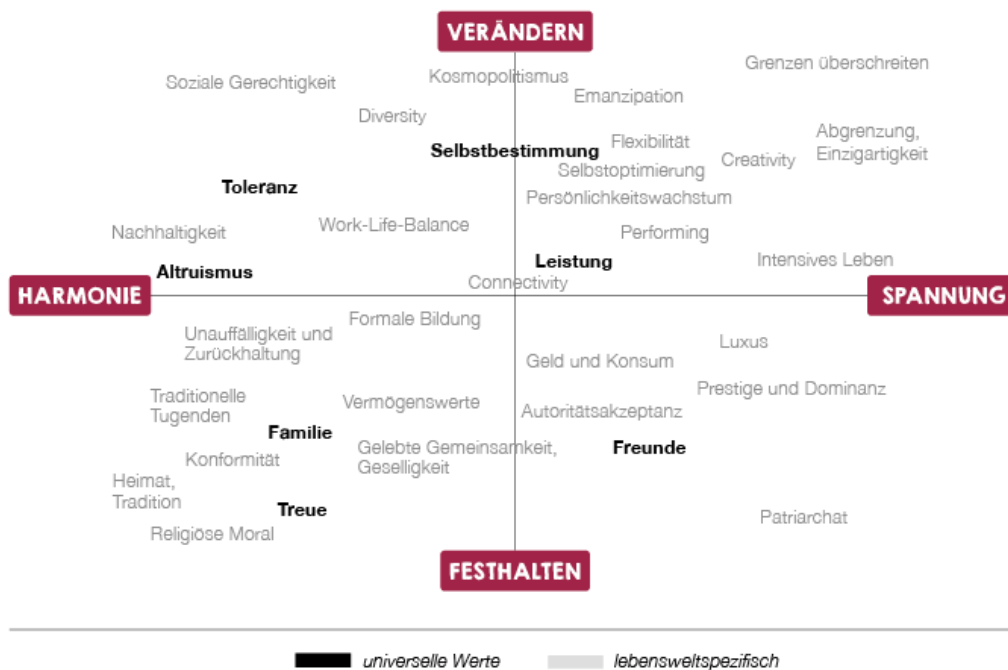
VERÄNDERN

Soziale Gerechtigkeit

Kosmopolitismus

Grenzen überschreiten

Emanzipation

Diversity

Flexibilität

Abgrenzung, Einzigartigkeit

Selbstbestimmung

Selbstoptimierung

Creativity

Toleranz

Persönlichkeitswachstum

Work-Life-Balance

Nachhaltigkeit

Performing

Leistung

Intensives Leben

Altruismus

HARMONIE

Connectivity

SPANNUNG

Formale Bildung

Unauffälligkeit und Zurückhaltung

Luxus

Geld und Konsum

Prestige und Dominanz

Traditionelle Tugenden

Vermögenswerte

Autoritätsakzeptanz

Familie

Gelebte Gemeinsamkeit, Geselligkeit

Freunde

Konformität

Heimat, Tradition

Treue

Patriarchat

Religiöse Moral

FESTHALTEN

universelle Werte

lebensweltspezifisch